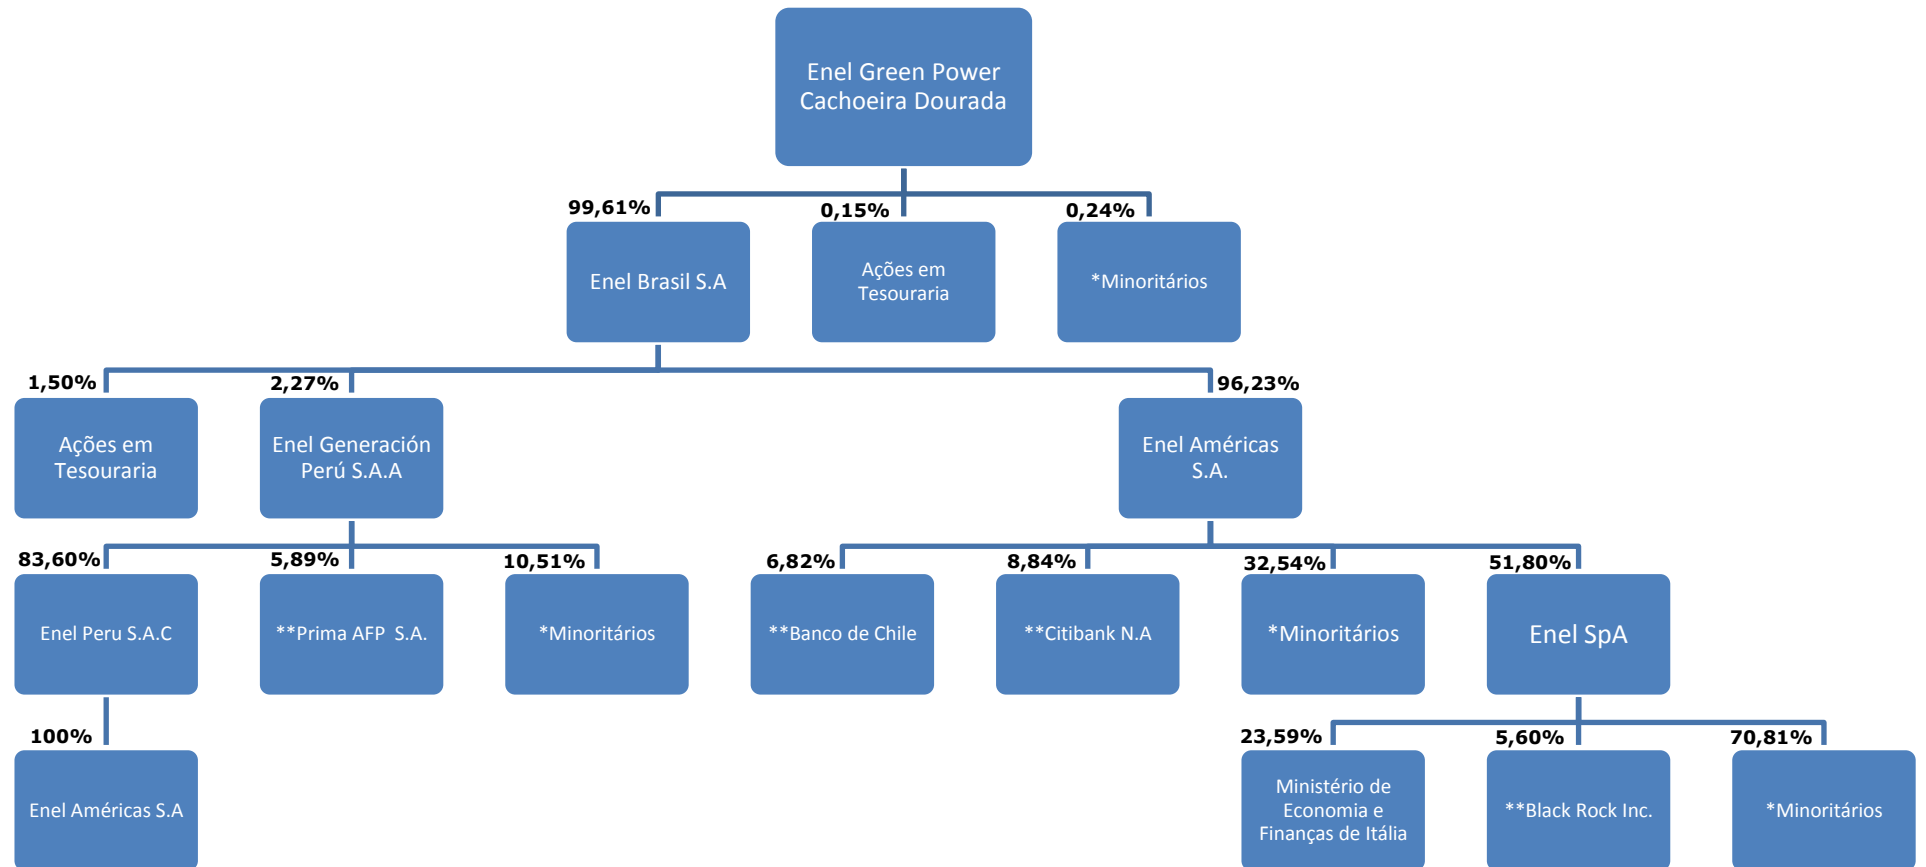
Enel Green Power Cachoeira Dourada

99,61%
Enel Brasil S.A

0,15%
Ações em Tesouraria

0,24%
*Minoritários

1,50%
Ações em Tesouraria

2,27%
Enel Generación Perú S.A.A

96,23%
Enel Américas S.A.

83,60%
Enel Peru S.A.C

5,89%
**Prima AFP S.A.

10,51%
*Minoritários

6,82%
**Banco de Chile

8,84%
**Citibank N.A

32,54%
*Minoritários

51,80%
Enel SpA

100%
Enel Américas S.A

23,59%
Ministério de Economia e Finanças de Itália

5,60%
**Black Rock Inc.

70,81%
*Minoritários